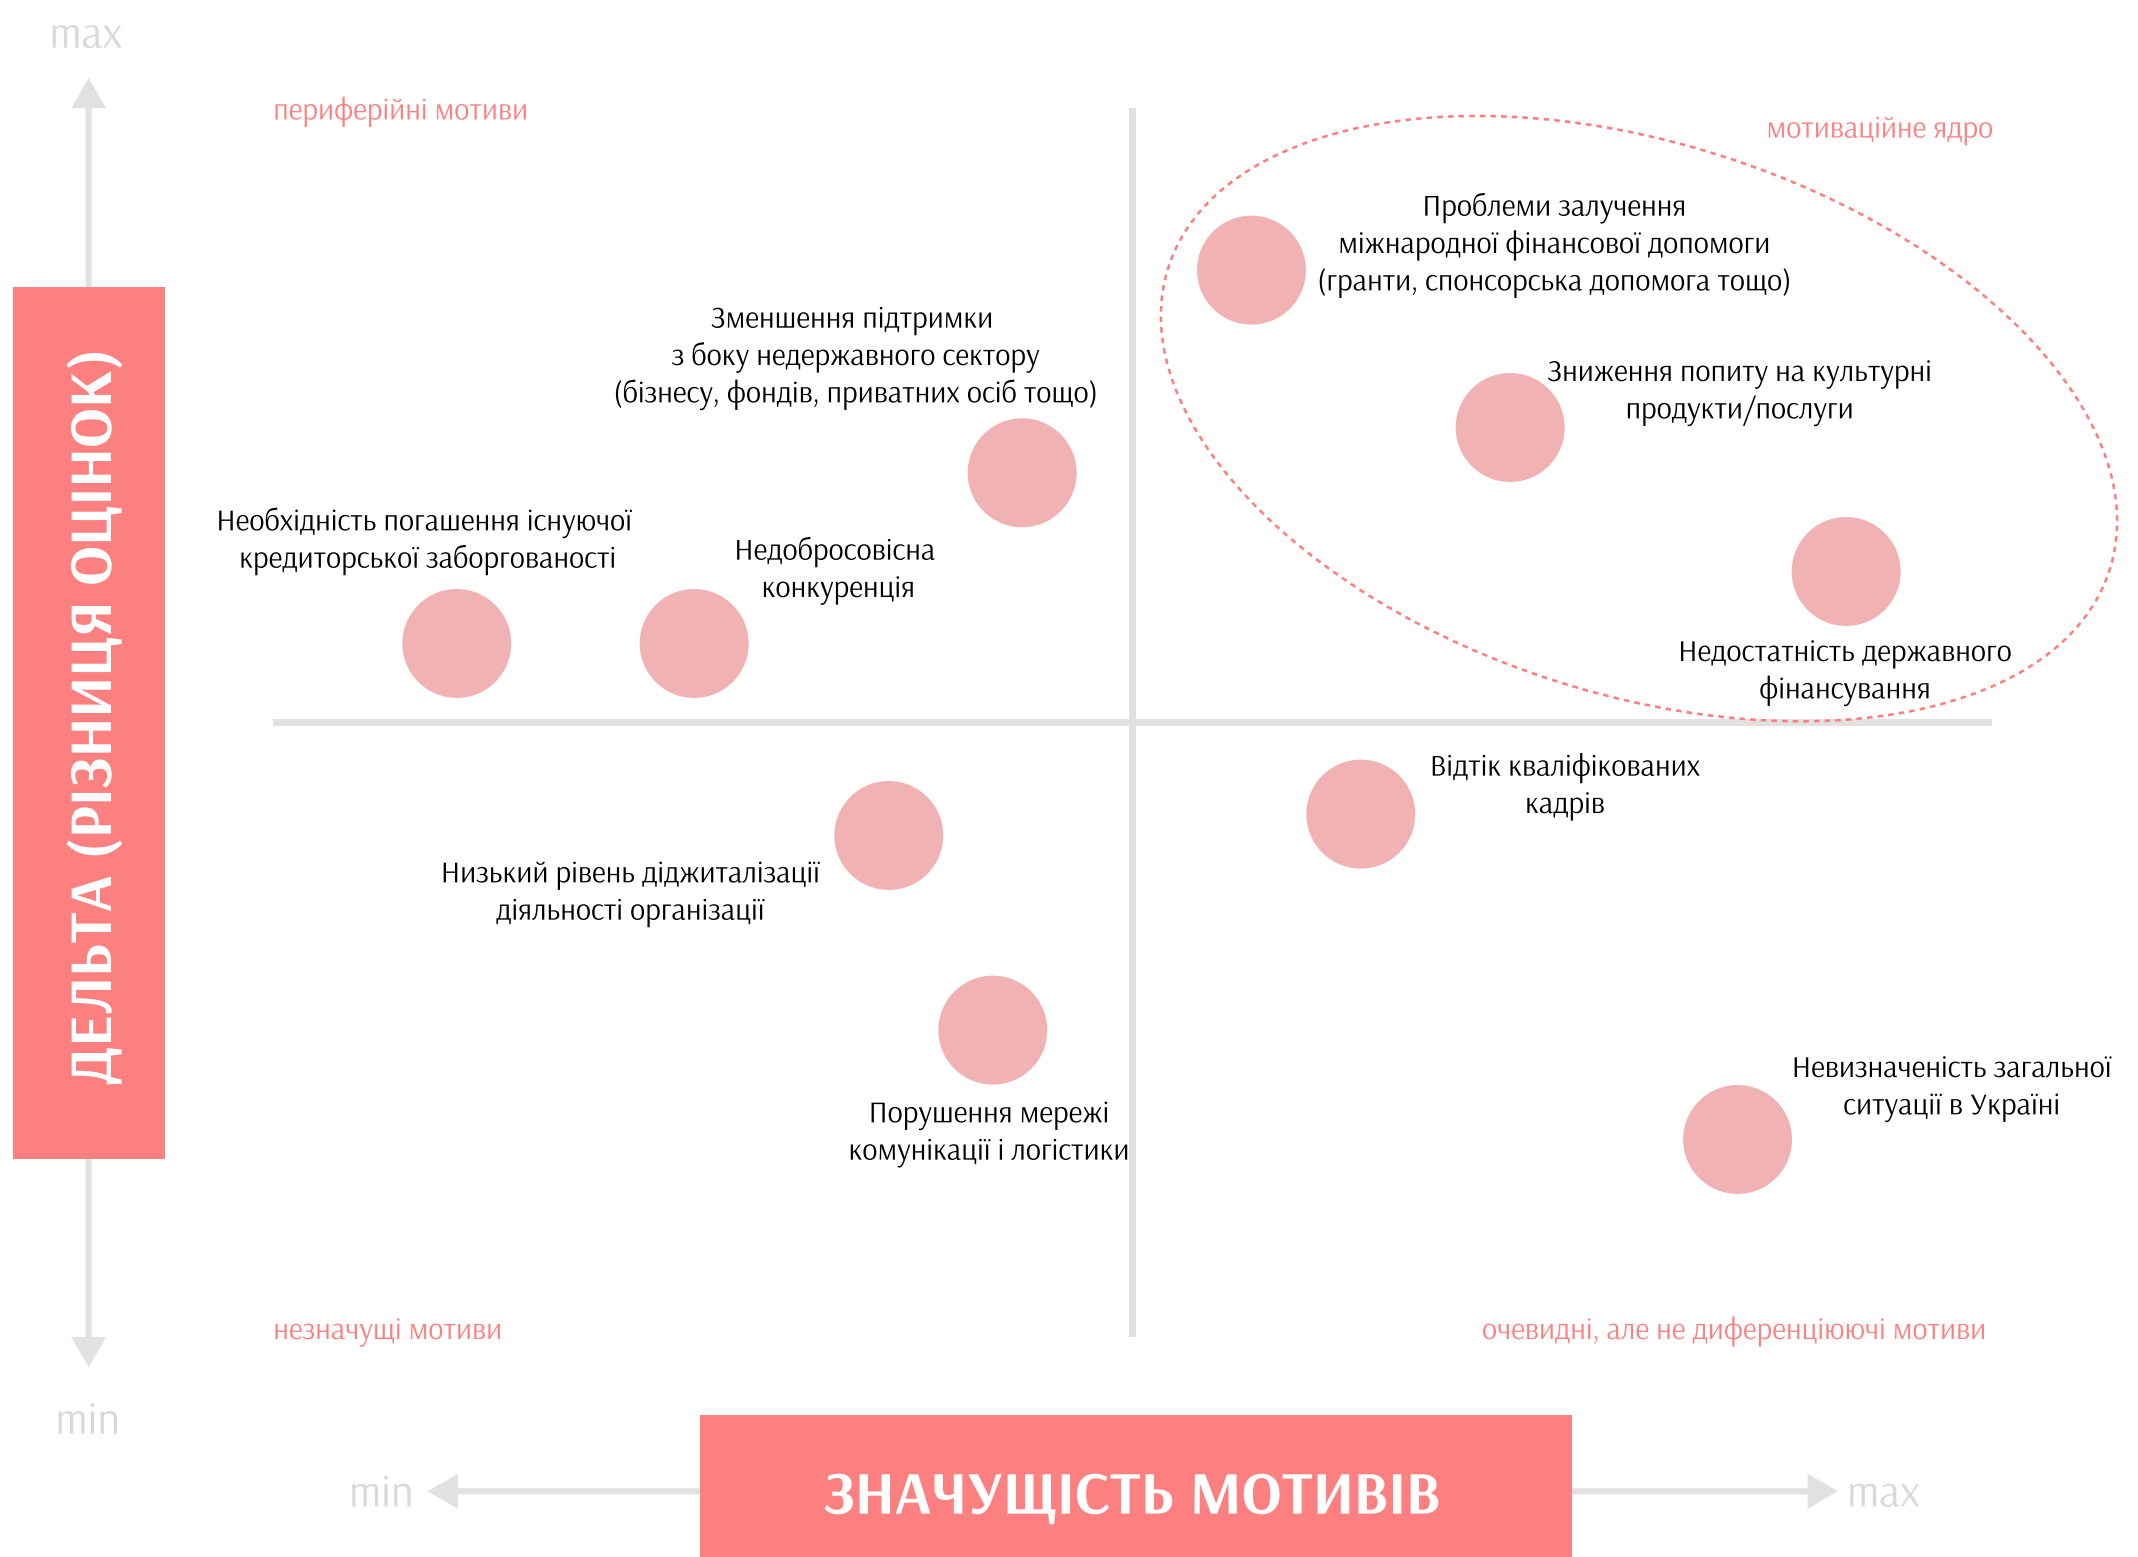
max

периферійні мотиви

мотиваційне ядро

ДЕЛЬТА (РІЗНИЦЯ ОЦІНОК)

Проблеми залучення міжнародної фінансової допомоги (гранти, спонсорська допомога тощо)

Зменшення підтримки з боку недержавного сектору (бізнесу, фондів, приватних осіб тощо)

Зниження попиту на культурні продукти/послуги

Необхідність погашення існуючої кредиторської заборгованості

Недобросовісна конкуренція

Недостатність державного фінансування

Відтік кваліфікованих кадрів

Низький рівень діджиталізації діяльності організації

Невизначеність загальної ситуації в Україні

Порушення мережі комунікації і логістики

незначущі мотиви

очевидні, але не диференціюючі мотиви

min

min

ЗНАЧУЩІСТЬ МОТИВІВ

max